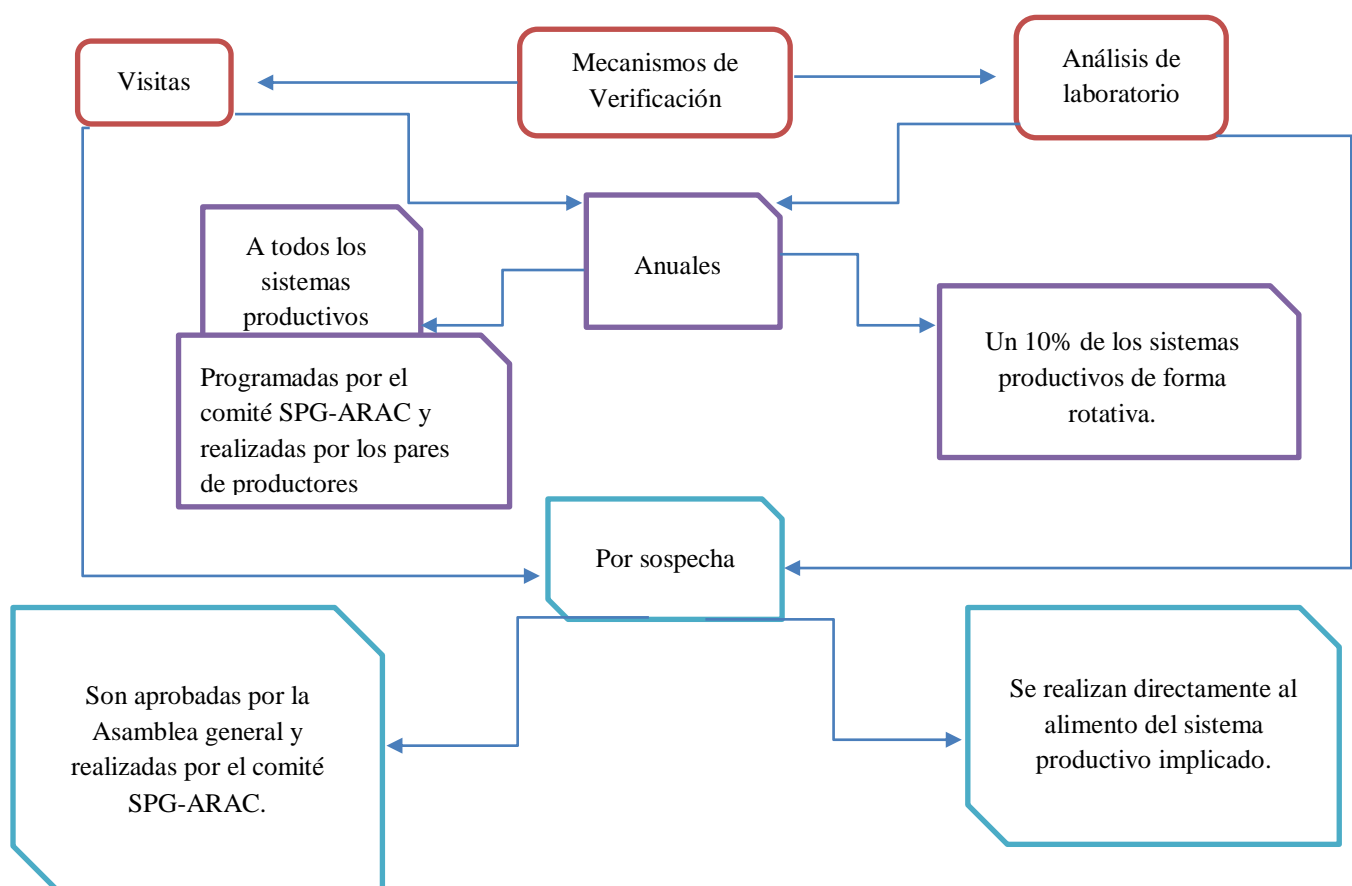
Visitas

Mecanismos de Verificación

Análisis de laboratorio

Anuales

A todos los sistemas productivos

Programadas por el comité SPG-ARAC y realizadas por los pares de productores

Un 10% de los sistemas productivos de forma rotativa.

Por sospecha

Son aprobadas por la Asamblea general y realizadas por el comité SPG-ARAC.

Se realizan directamente al alimento del sistema productivo implicado.